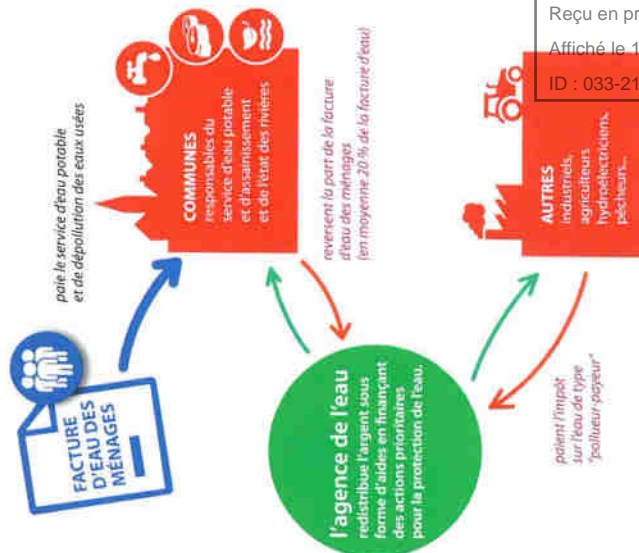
Reçu en pr
Affiché le 1
ID : 033-21

FACTURE D'EAU DES MÉNAGES

paie le service d'eau potable et de dépollution des eaux usées

COMMUNES
responsables du service d'eau potable et d'assainissement et de l'état des rivières

reversent la part de la facture d'eau des ménages (en moyenne 20 % de la facture d'eau)

l'agence de l'eau
redistribue l'argent sous forme d'aides en finançant des actions prioritaires pour la protection de l'eau.

AUTRES
industriels, agriculteurs hydroélectriciens, pêcheurs...

paient l'impôt sur l'eau de type "pollueur-payeur"